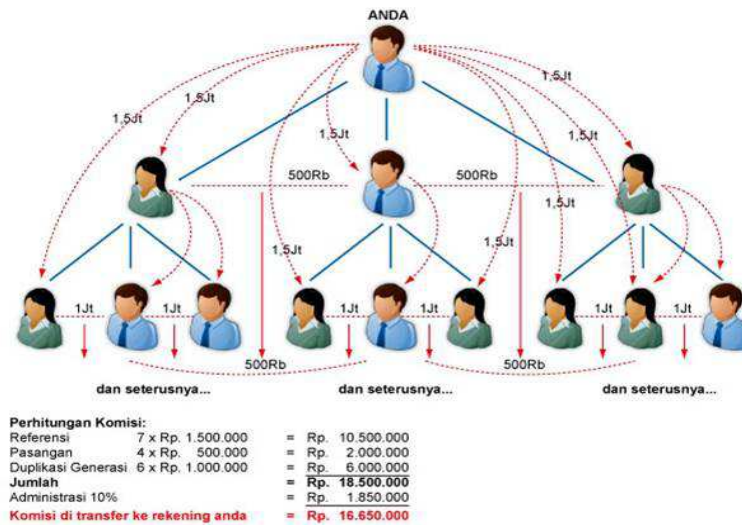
ANDA

1,5Jt 1,5Jt 1,5Jt 1,5Jt 1,5Jt

500Rb 500Rb

1,5Jt 1,5Jt 1,5Jt

1Jt 1Jt 1Jt 1Jt 1Jt 1Jt

500Rb 500Rb

dan seterusnya... dan seterusnya... dan seterusnya...

Perhitungan Komisi:

| | | | |
|---|---|---|---|
| Referensi | 7 x Rp. 1.500.000 | = | Rp. 10.500.000 |
| Pasangan | 4 x Rp. 500.000 | = | Rp. 2.000.000 |
| Duplikasi Generasi | 6 x Rp. 1.000.000 | = | Rp. 6.000.000 |
| Jumlah | | = | Rp. 18.500.000 |
| Administrasi 10% | | = | Rp. 1.850.000 |
| Komisi di transfer ke rekening anda | | = | Rp. 16.650.000 |